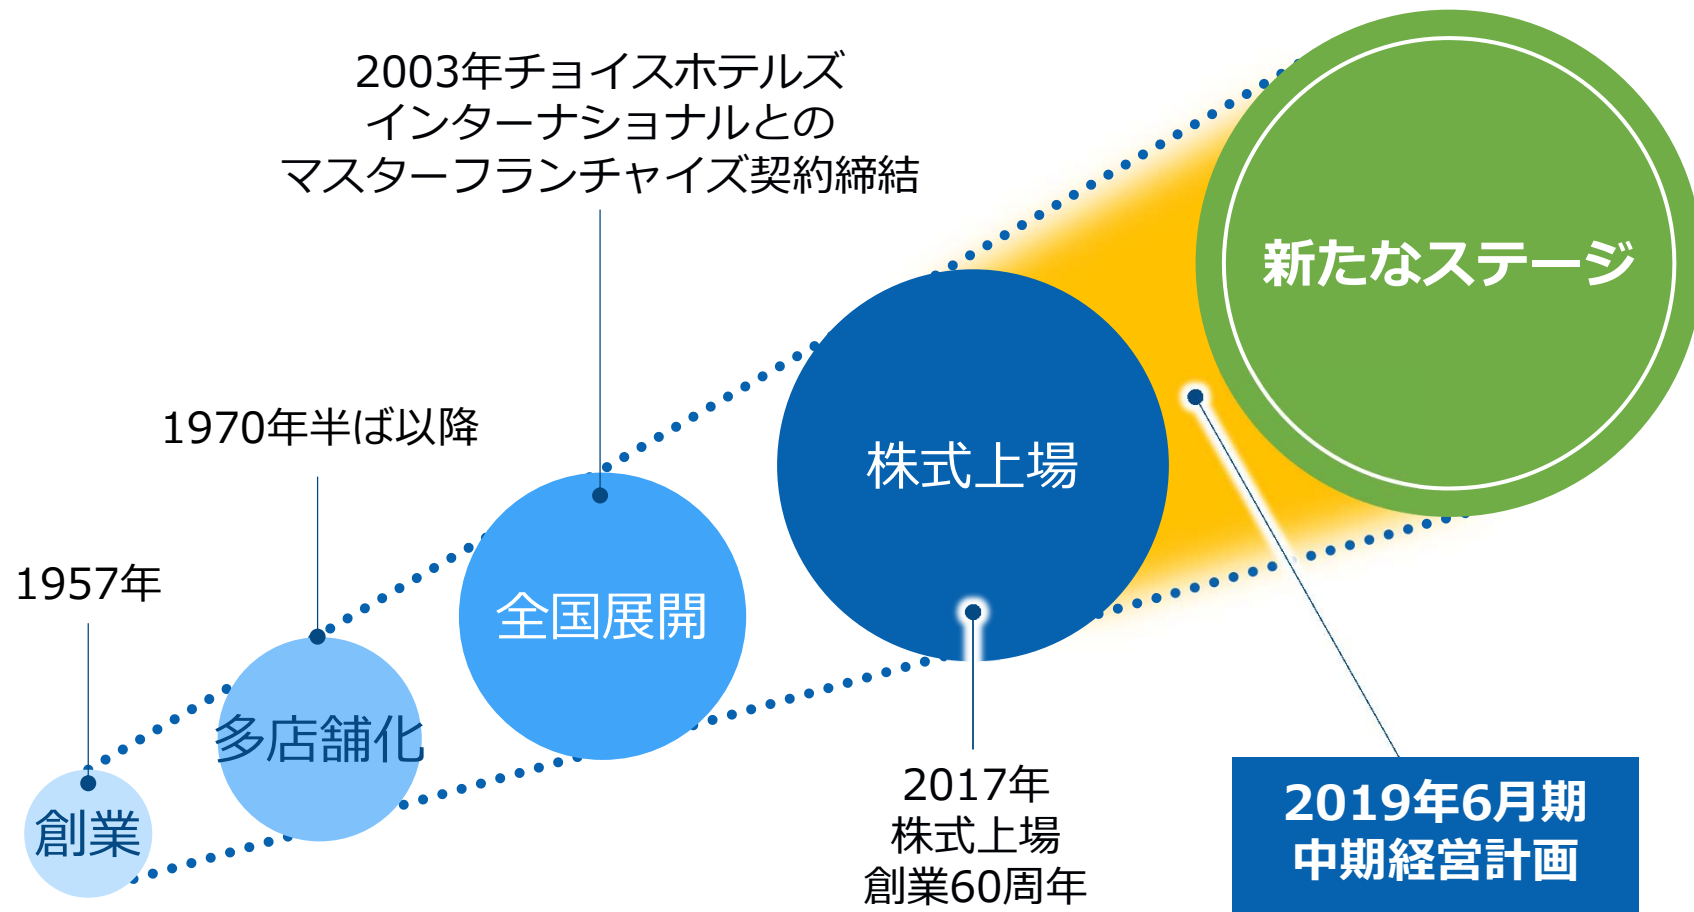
2003年チョイスホテルズインターナショナルとのマスターフランチャイズ契約締結

新たなステージ

1970年半ば以降

株式上場

全国展開

1957年

多店舗化

創業

2017年
株式上場
創業60周年

2019年6月期
中期経営計画